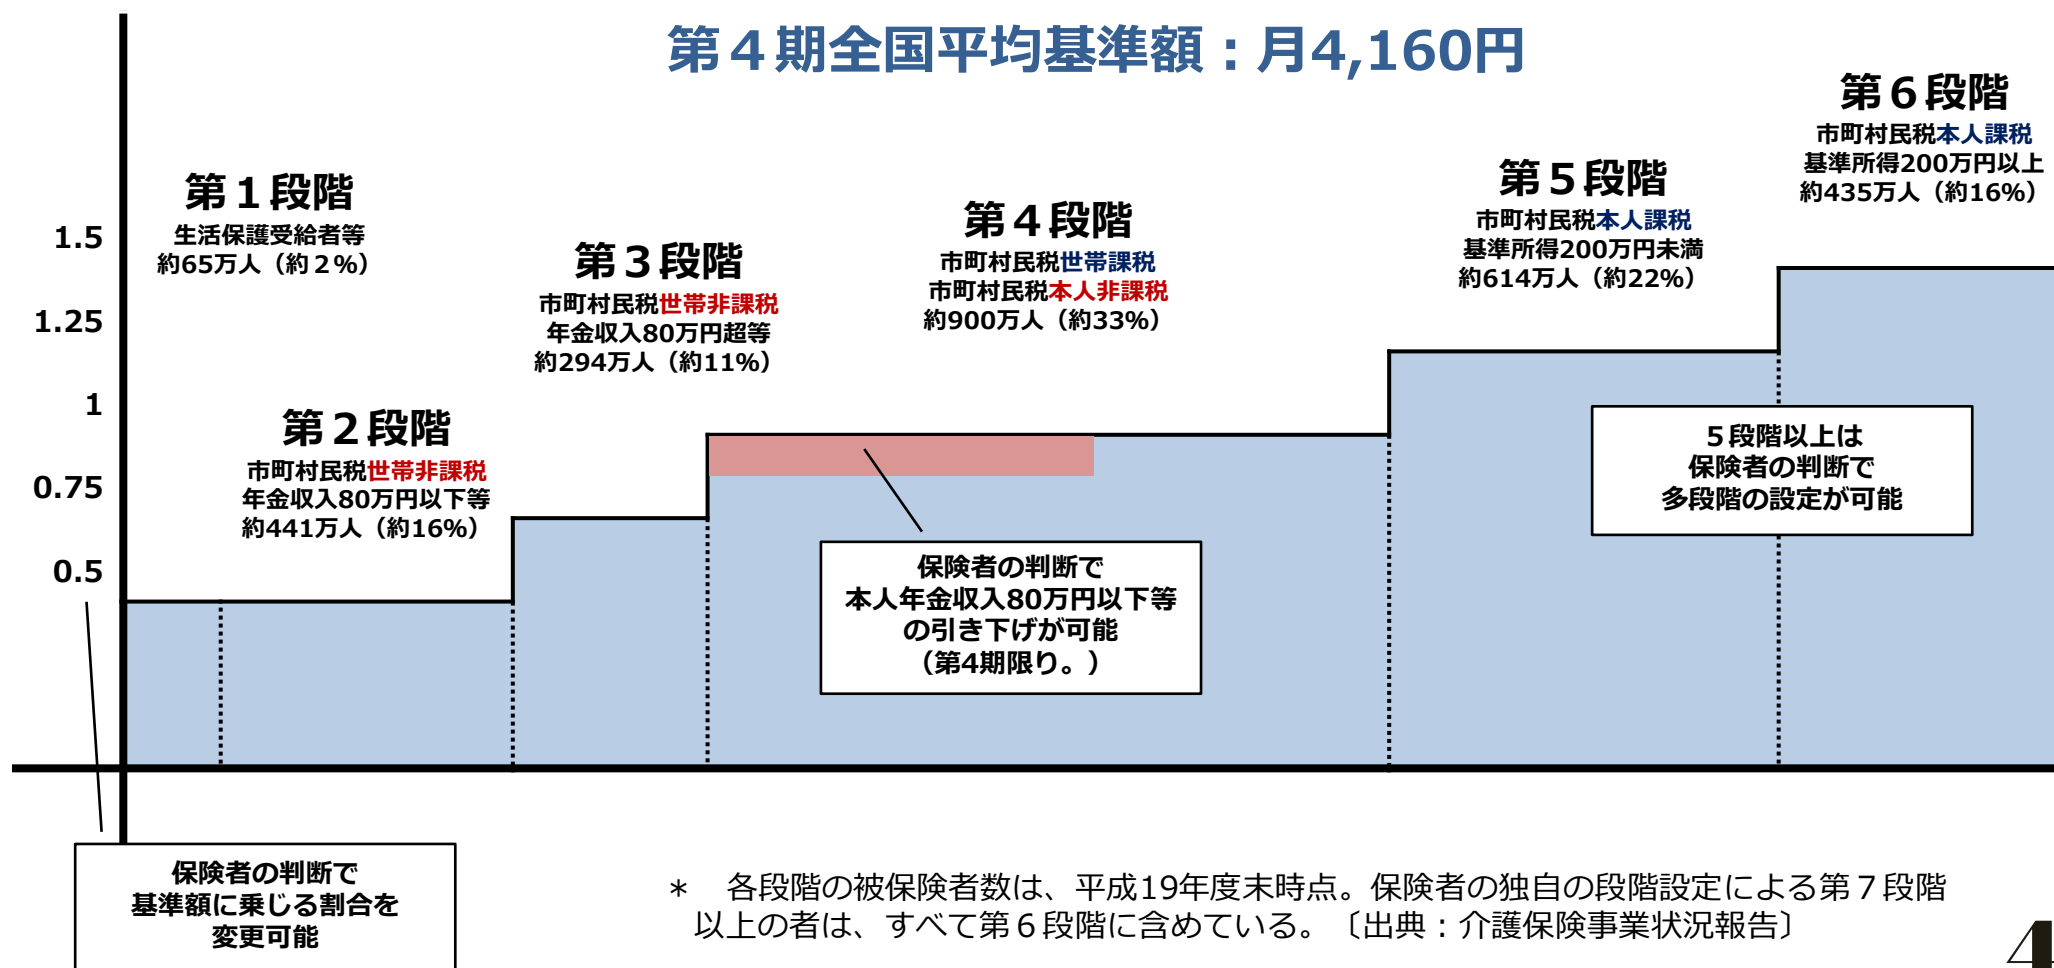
第４期全国平均基準額：月4,160円

1.5
1.25
1
0.75
0.5

第１段階
生活保護受給者等
約65万人（約２%）

第２段階
市町村民税世帯非課税
年金収入80万円以下等
約441万人（約16%）

第３段階
市町村民税世帯非課税
年金収入80万円超等
約294万人（約11%）

第４段階
市町村民税世帯課税
市町村民税本人非課税
約900万人（約33%）

第５段階
市町村民税本人課税
基準所得200万円未満
約614万人（約22%）

第６段階
市町村民税本人課税
基準所得200万円以上
約435万人（約16%）

５段階以上は
保険者の判断で
多段階の設定が可能

保険者の判断で
本人年金収入80万円以下等
の引き下げが可能
（第4期限り。）

保険者の判断で
基準額に乗じる割合を
変更可能

＊　各段階の被保険者数は、平成19年度末時点。保険者の独自の段階設定による第７段階以上の者は、すべて第６段階に含めている。〔出典：介護保険事業状況報告〕

4